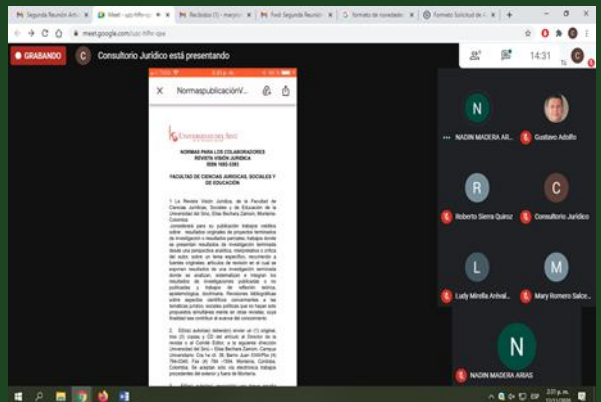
M Segunda Reunión Am | Meet - ypo-hffv-qpv | M Recibidos (1) - marjori | M Fwd: Segunda Reunión | formato de novedades | Formato Solicitud de | +

meet.google.com/ypo-hffv-qpv

GRABANDO | C | Consultorio Jurídico está presentando

14:31

NormaspublicaciónV...

UNIVERSIDAD DEL SINÚ

NORMAS PARA LOS COLABORADORES
REVISTA VISIÓN JURÍDICA
ISSN 1692-3383

FACULTAD DE CIENCIAS JURIDICAS, SOCIALES Y DE EDUCACIÓN

1. La Revista Visión Jurídica, de la Facultad de Ciencias Jurídicas, Sociales y de Educación de la Universidad del Sinú, Elías Bechara Zainum, Montería-Colombia, considerará para su publicación trabajos inéditos sobre resultados originales de proyectos terminados de investigación o resultados parciales; trabajos donde se presenten resultados de investigación terminada desde una perspectiva analítica, interpretativa o crítica del autor, sobre un tema específico, recurriendo a fuentes originales; artículos de revisión en el cual se exponen resultados de una investigación terminada donde se analizan, sistematizan e integran los resultados de investigaciones publicadas o no publicadas y trabajos de reflexión teórica, epistemológica, doctrinaria. Revisiones bibliográficas sobre aspectos científicos concernientes a las temáticas jurídico, sociales políticas que se hayan este propuesto simultáneamente en otras revistas, cuya finalidad sea contribuir al avance del conocimiento.

2. El(los) autor(es) deberá(n) enviar un (1) original, dos (2) copias y CD del artículo al Director de la revista y al Comité Editor, a la siguiente dirección: Universidad del Sinú – Elías Bechara Zainum, Campus Universitario, Cra 1w (if) 38, Barrio Juan XXIII PBx (4) 784-0340, Fax (4) 784 -1304, Montería, Córdoba, Colombia. Se aceptan sólo vía electrónica trabajos procedentes del exterior y fuera de Montería.

N
NADIN MADERA AR...
Gustavo Adolfo
R
Roberto Sierra Quiroz
C
Consultorio Jurídico
L
Ludy Mirella Arrival...
M
Mary Romero Salce...
N
NADIN MADERA ARIAS

2:31 p.m.
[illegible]